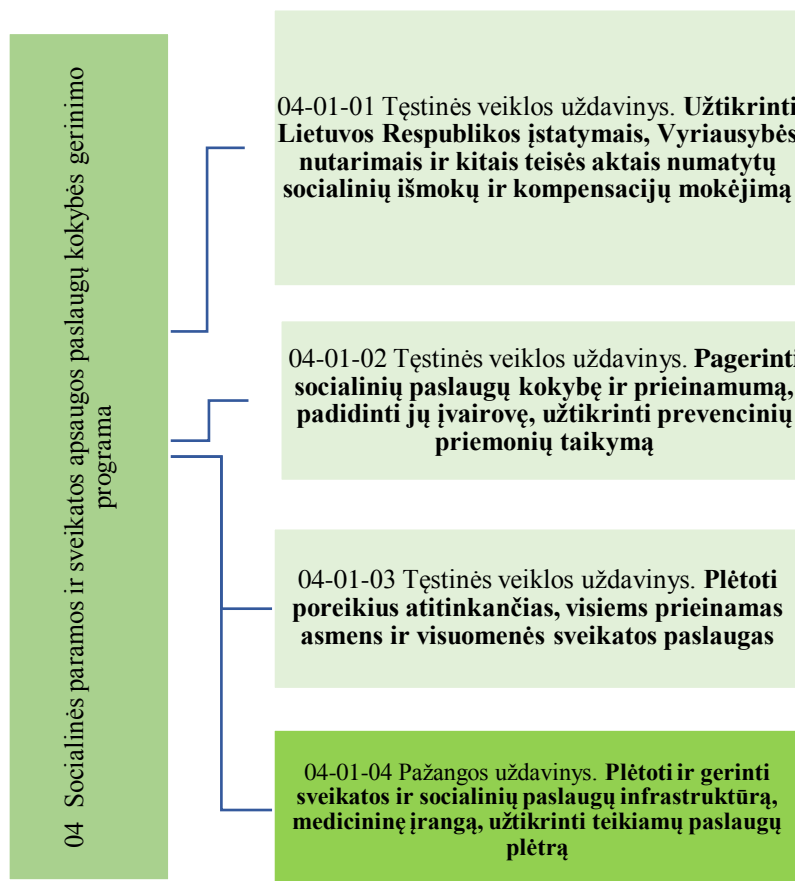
04 Socialinės paramos ir sveikatos apsaugos paslaugų kokybės gerinimo programa

04-01-01 Tęstinės veiklos uždavinys. **Užtikrinti Lietuvos Respublikos įstatymais, Vyriausybės nutarimais ir kitais teisės aktais numatytų socialinių išmokų ir kompensacijų mokėjimą**

04-01-02 Tęstinės veiklos uždavinys. **Pagerinti socialinių paslaugų kokybę ir prieinamumą, padidinti jų įvairovę, užtikrinti prevencinių priemonių taikymą**

04-01-03 Tęstinės veiklos uždavinys. **Plėtoti poreikius atitinkančias, visiems prieinamas asmens ir visuomenės sveikatos paslaugas**

04-01-04 Pažangos uždavinys. **Plėtoti ir gerinti sveikatos ir socialinių paslaugų infrastruktūrą, medicininę įrangą, užtikrinti teikiamų paslaugų plėtrą**